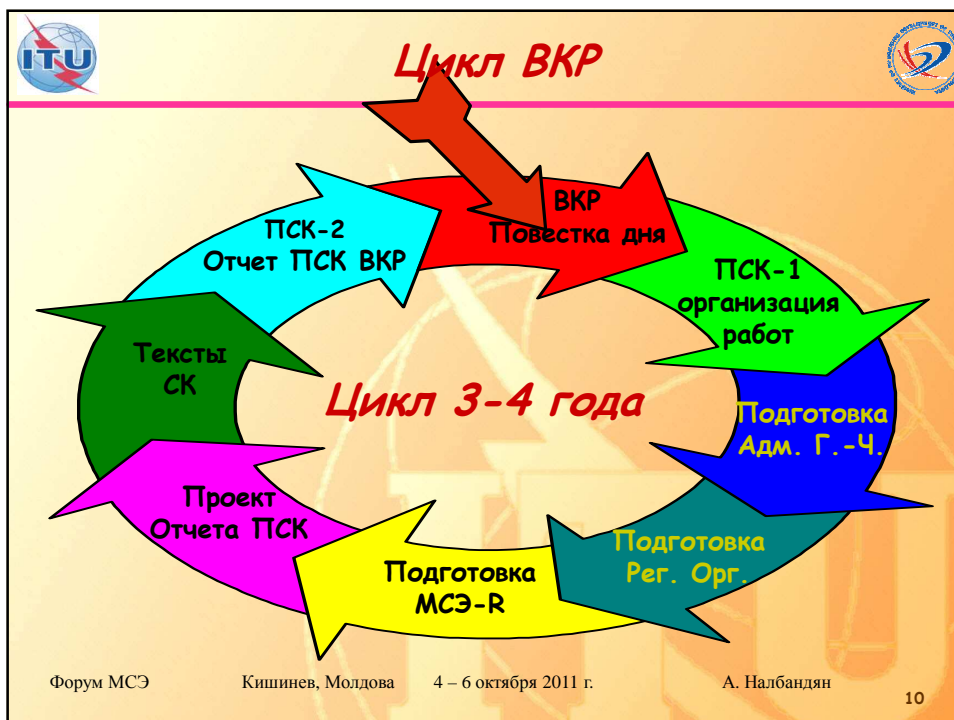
ITU

Цикл ВКР

ВКР
Повестка дня

ПСК-1
организация
работ

Подготовка
Адм. Г.-Ч.

Подготовка
Рег. Орг.

Подготовка
МСЭ-R

Проект
Отчета ПСК

Тексты
СК

ПСК-2
Отчет ПСК ВКР

Цикл 3-4 года

Форум МСЭ Кишинев, Молдова 4 – 6 октября 2011 г. А. Налбандян

10